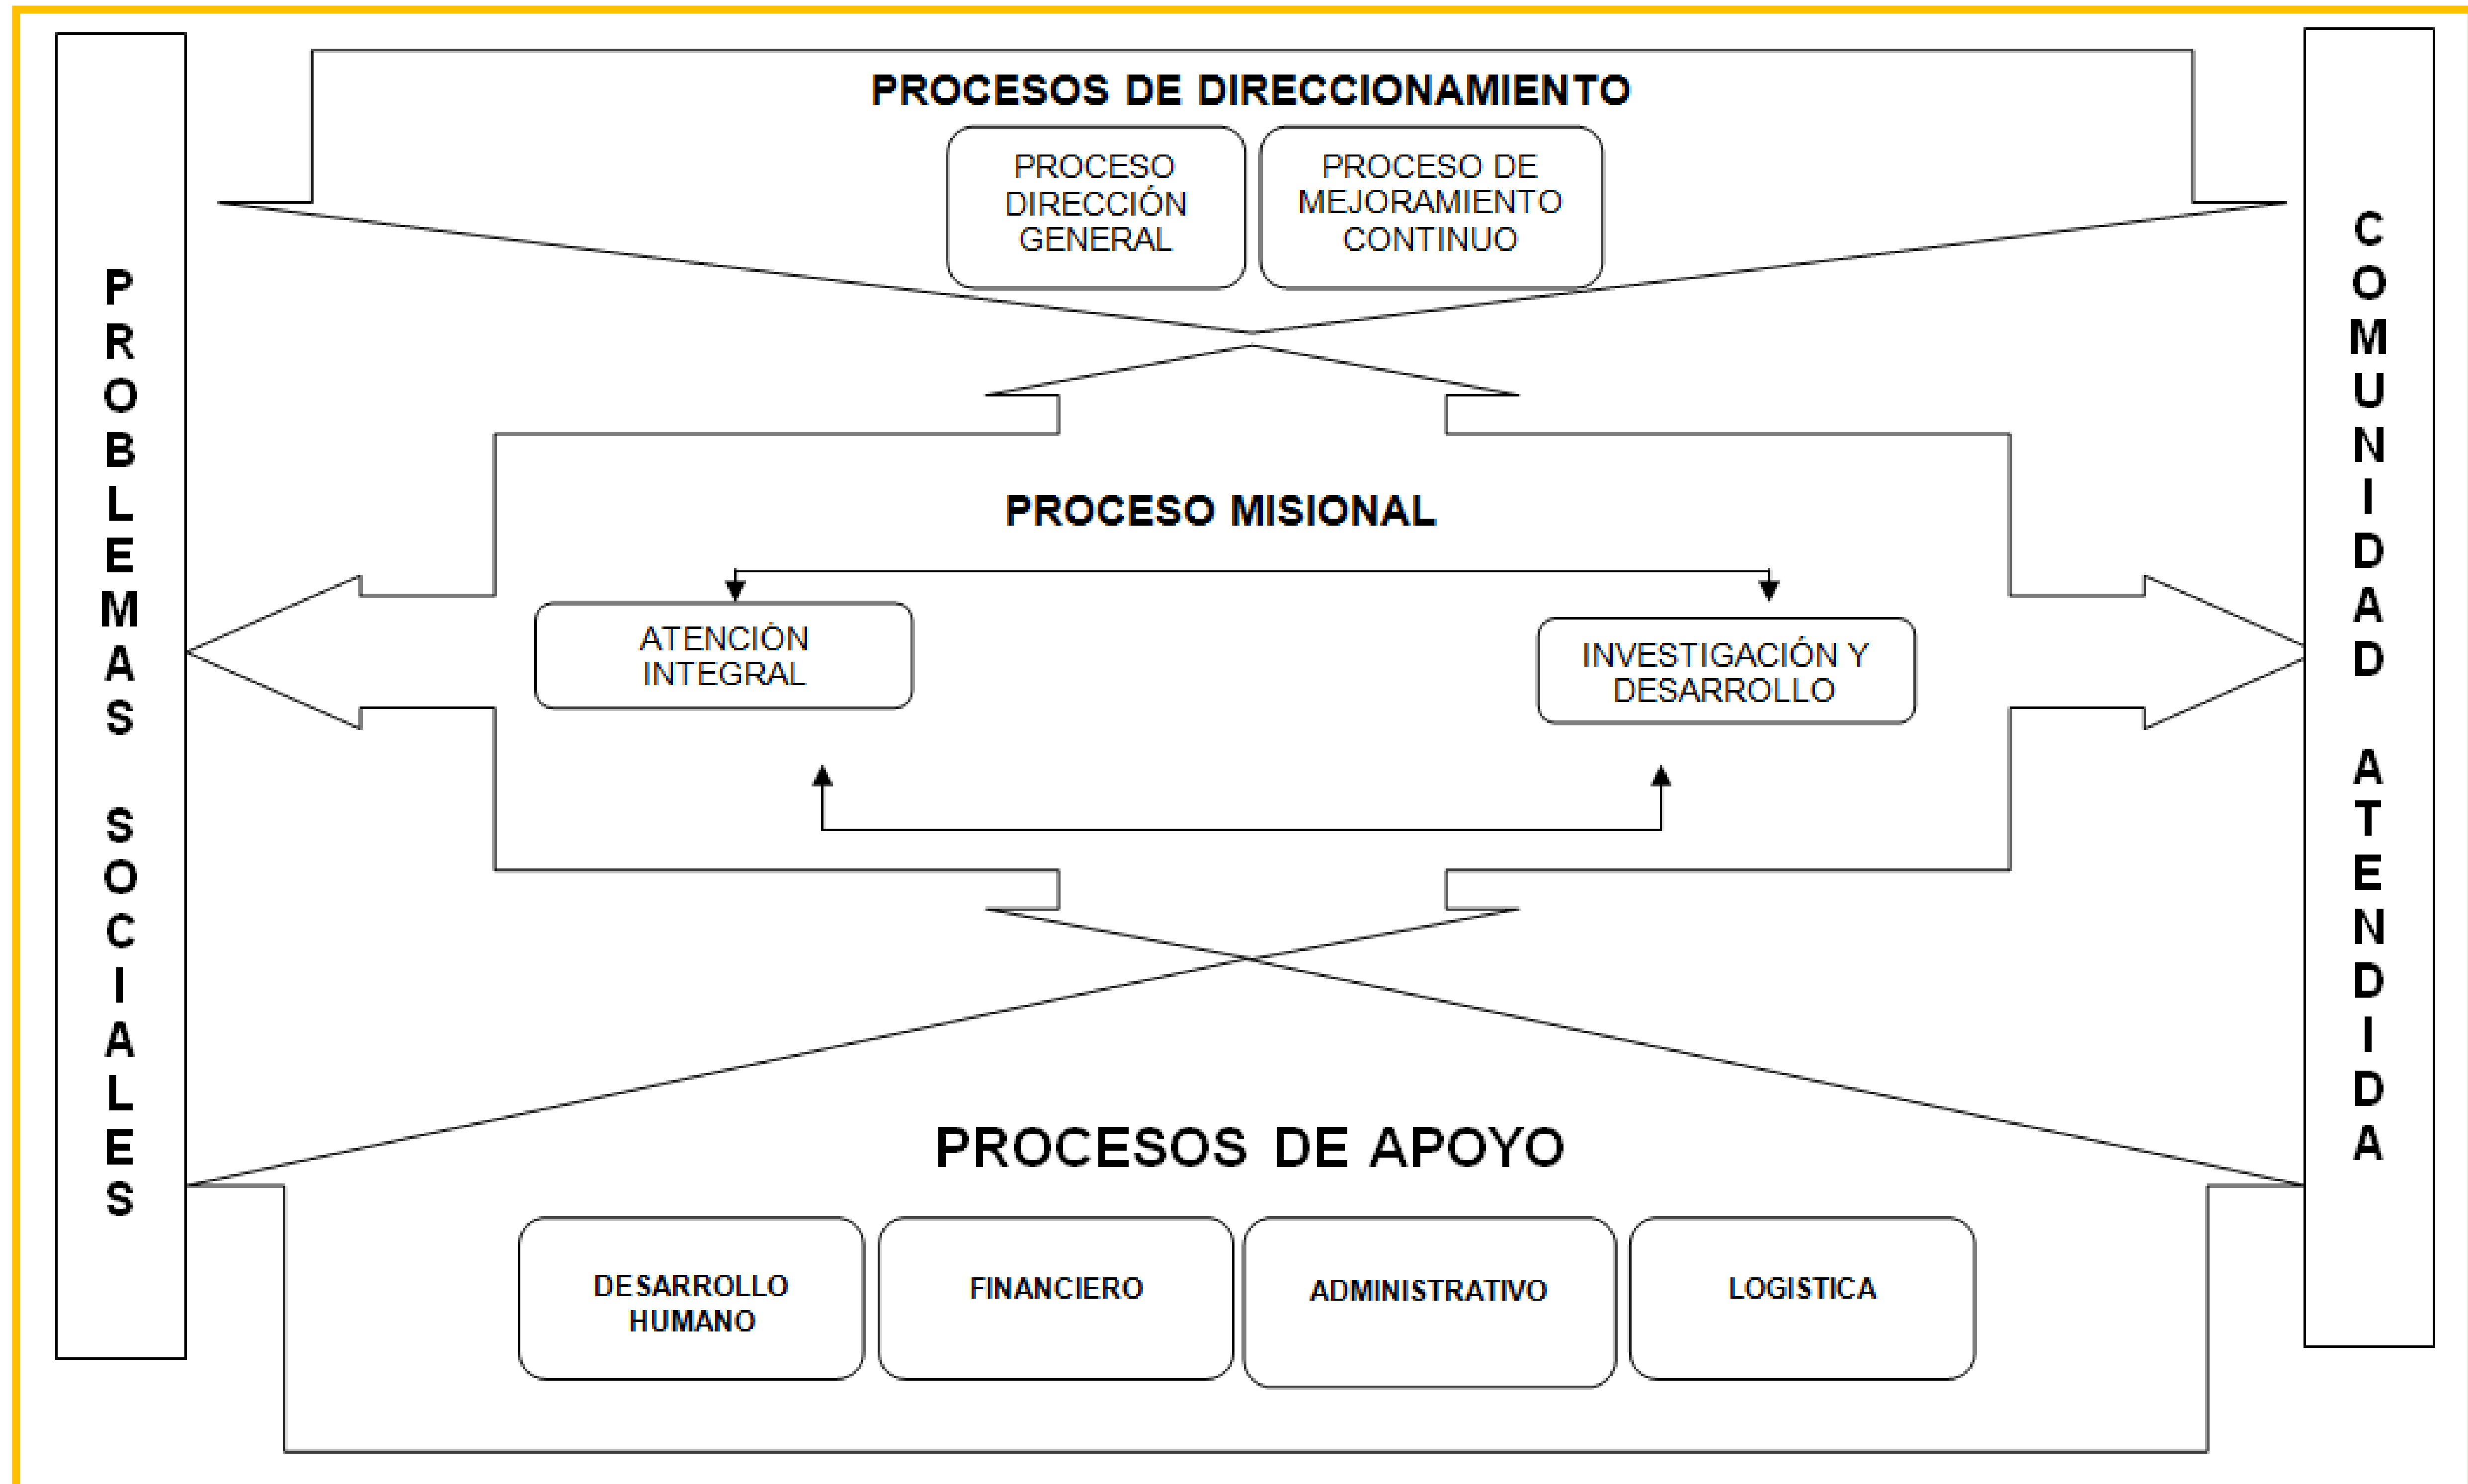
PROBLEMAS SOCIALES

PROCESOS DE DIRECCIONAMIENTO

PROCESO DIRECCIÓN GENERAL

PROCESO DE MEJORAMIENTO CONTINUO

PROCESO MISIONAL

ATENCIÓN INTEGRAL

INVESTIGACIÓN Y DESARROLLO

PROCESOS DE APOYO

DESARROLLO HUMANO

FINANCIERO

ADMINISTRATIVO

LOGISTICA

COMUNIDAD ATENDIDA